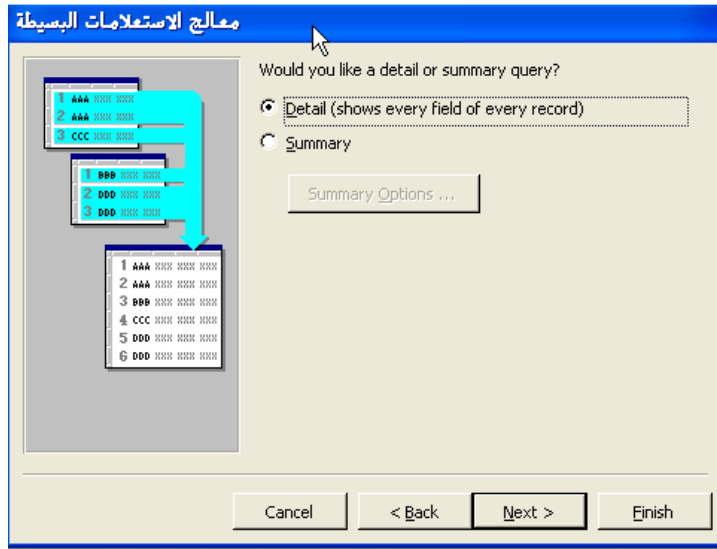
معالج الاستعلامات البسيطة

| | | |
|---|---|---|
| 1 | AAA | XXX XXX |
| 2 | AAA | XXX XXX |
| 3 | CCC | XXX XXX |

| | | |
|---|---|---|
| 1 | BBB | XXX XXX |
| 2 | DDD | XXX XXX |
| 3 | DDD | XXX XXX |

| | | |
|---|---|---|
| 1 | AAA | XXX XXX XXX |
| 2 | AAA | XXX XXX XXX |
| 3 | BBB | XXX XXX XXX |
| 4 | CCC | XXX XXX XXX |
| 5 | DDD | XXX XXX XXX |
| 6 | DDD | XXX XXX XXX |

Would you like a detail or summary query?

Detail (shows every field of every record)

Summary

Summary Options ...

Cancel

< Back

Next >

Finish